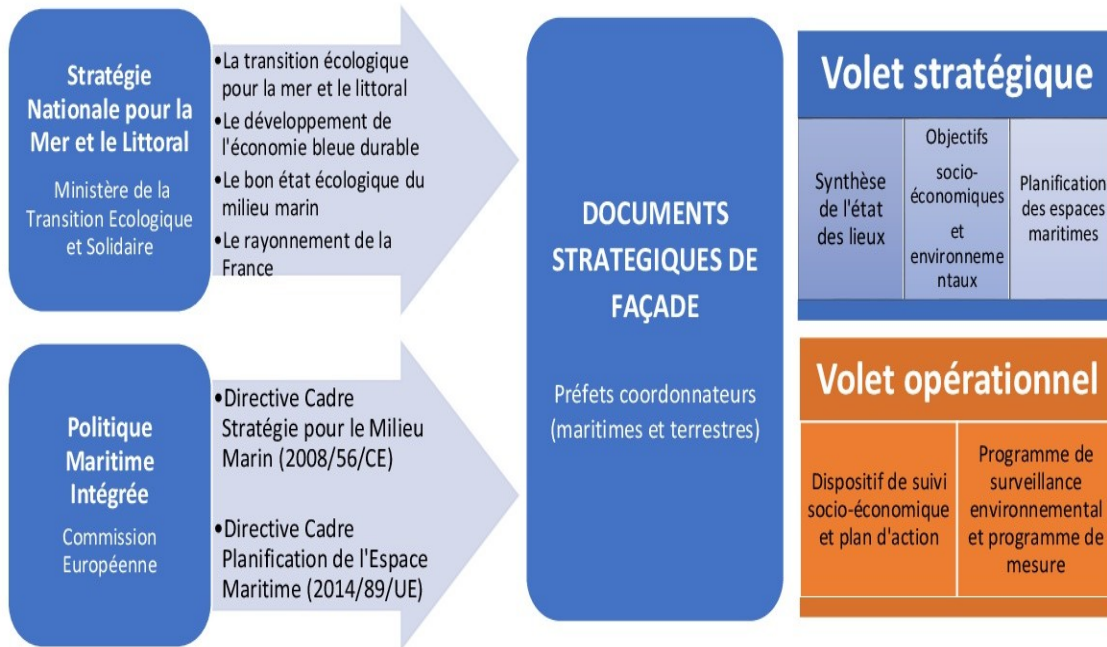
Stratégie Nationale pour la Mer et le Littoral

Ministère de la Transition Ecologique et Solidaire

•La transition écologique pour la mer et le littoral
•Le développement de l'économie bleue durable
•Le bon état écologique du milieu marin
•Le rayonnement de la France

Politique Maritime Intégrée

Commission Européenne

•Directive Cadre Stratégie pour le Milieu Marin (2008/56/CE)

•Directive Cadre Planification de l'Espace Maritime (2014/89/UE)

DOCUMENTS STRATEGIQUES DE FAÇADE

Préfets coordonnateurs (maritimes et terrestres)

Volet stratégique

| Synthèse de l'état des lieux | Objectifs socio-économiques et environnementaux | Planification des espaces maritimes |
|---|---|---|

Volet opérationnel

| Dispositif de suivi socio-économique et plan d'action | Programme de surveillance environnemental et programme de mesure |
|---|---|